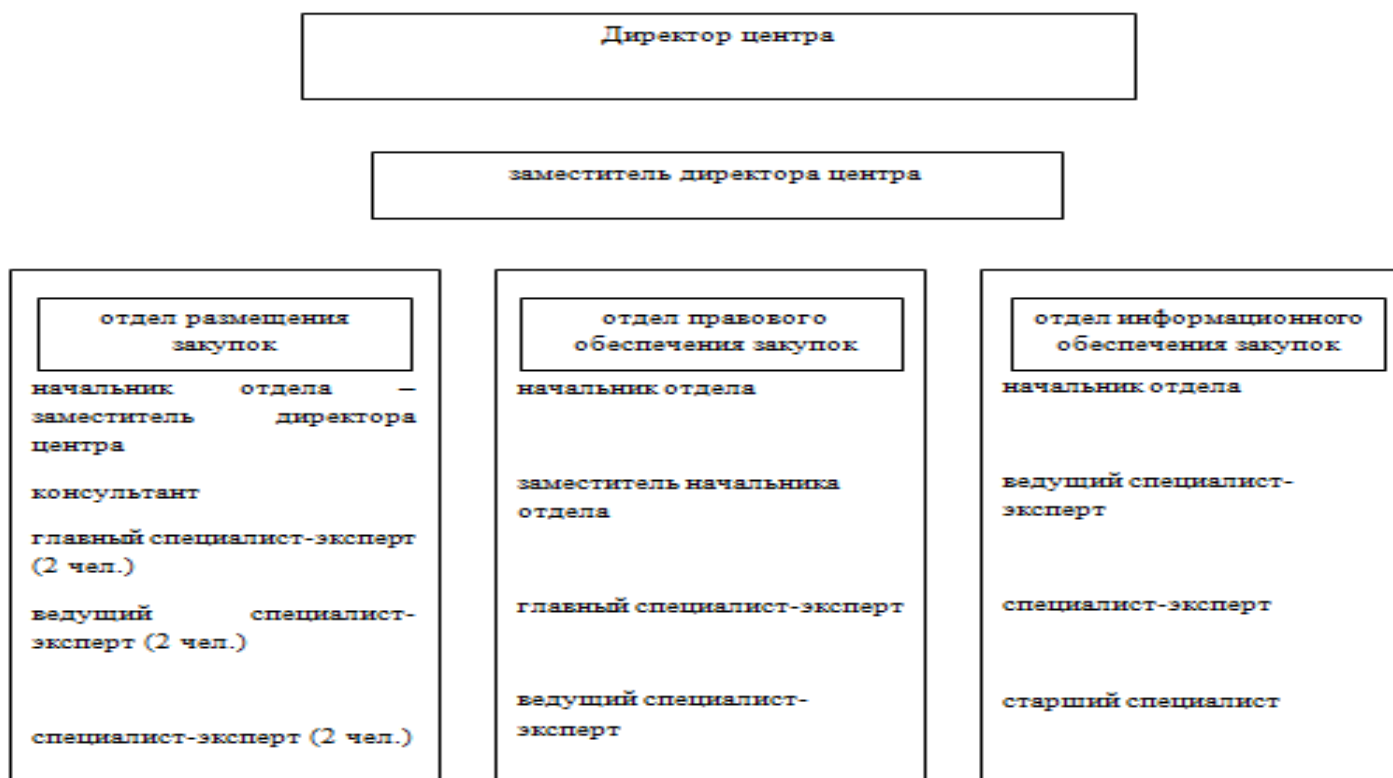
Директор центра

заместитель директора центра

отдел размещения закупок

начальник отдела – заместитель директора центра

консультант

главный специалист-эксперт (2 чел.)

ведущий специалист-эксперт (2 чел.)

специалист-эксперт (2 чел.)

отдел правового обеспечения закупок

начальник отдела

заместитель начальника отдела

главный специалист-эксперт

ведущий специалист-эксперт

отдел информационного обеспечения закупок

начальник отдела

ведущий специалист-эксперт

специалист-эксперт

старший специалист